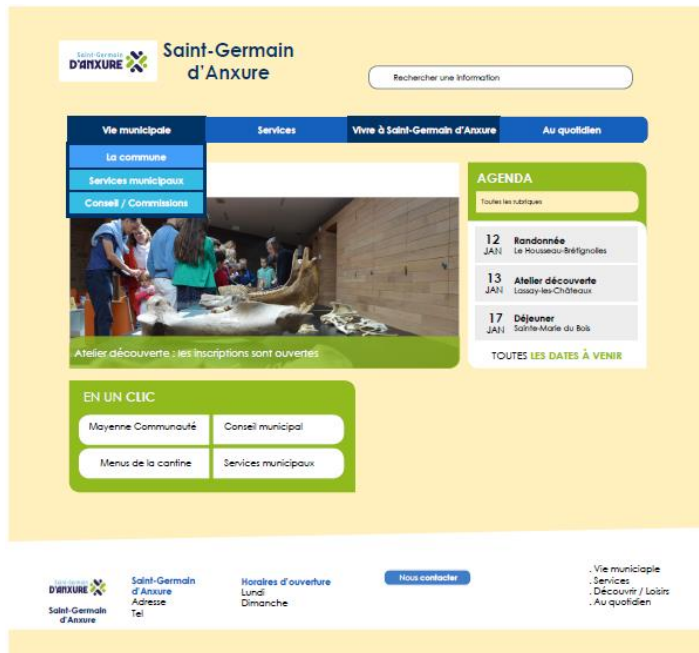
Saint-Germain D'ANXURE

Saint-Germain d'Anxure

Rechercher une information

Vie municipale
Services
Vivre à Saint-Germain d'Anxure
Au quotidien

La commune
Services municipaux
Conseil / Commissions

Atelier découverte : les inscriptions sont ouvertes

AGENDA

Toutes les rubriques

12 JAN Randonnée Le Housseau-Brétignolles

13 JAN Atelier découverte Lassay-les-Châteaux

17 JAN Déjeuner Sainte-Marie du Bois

TOUTES LES DATES À VENIR

EN UN CLIC

Mayenne Communauté
Conseil municipal
Menus de la cantine
Services municipaux

Saint-Germain D'ANXURE
Saint-Germain d'Anxure

Saint-Germain d'Anxure
Adresse
Tel

Horaires d'ouverture
Lundi
Dimanche

Nous contacter

. Vie municipale
. Services
. Découvrir / Loisirs
. Au quotidien